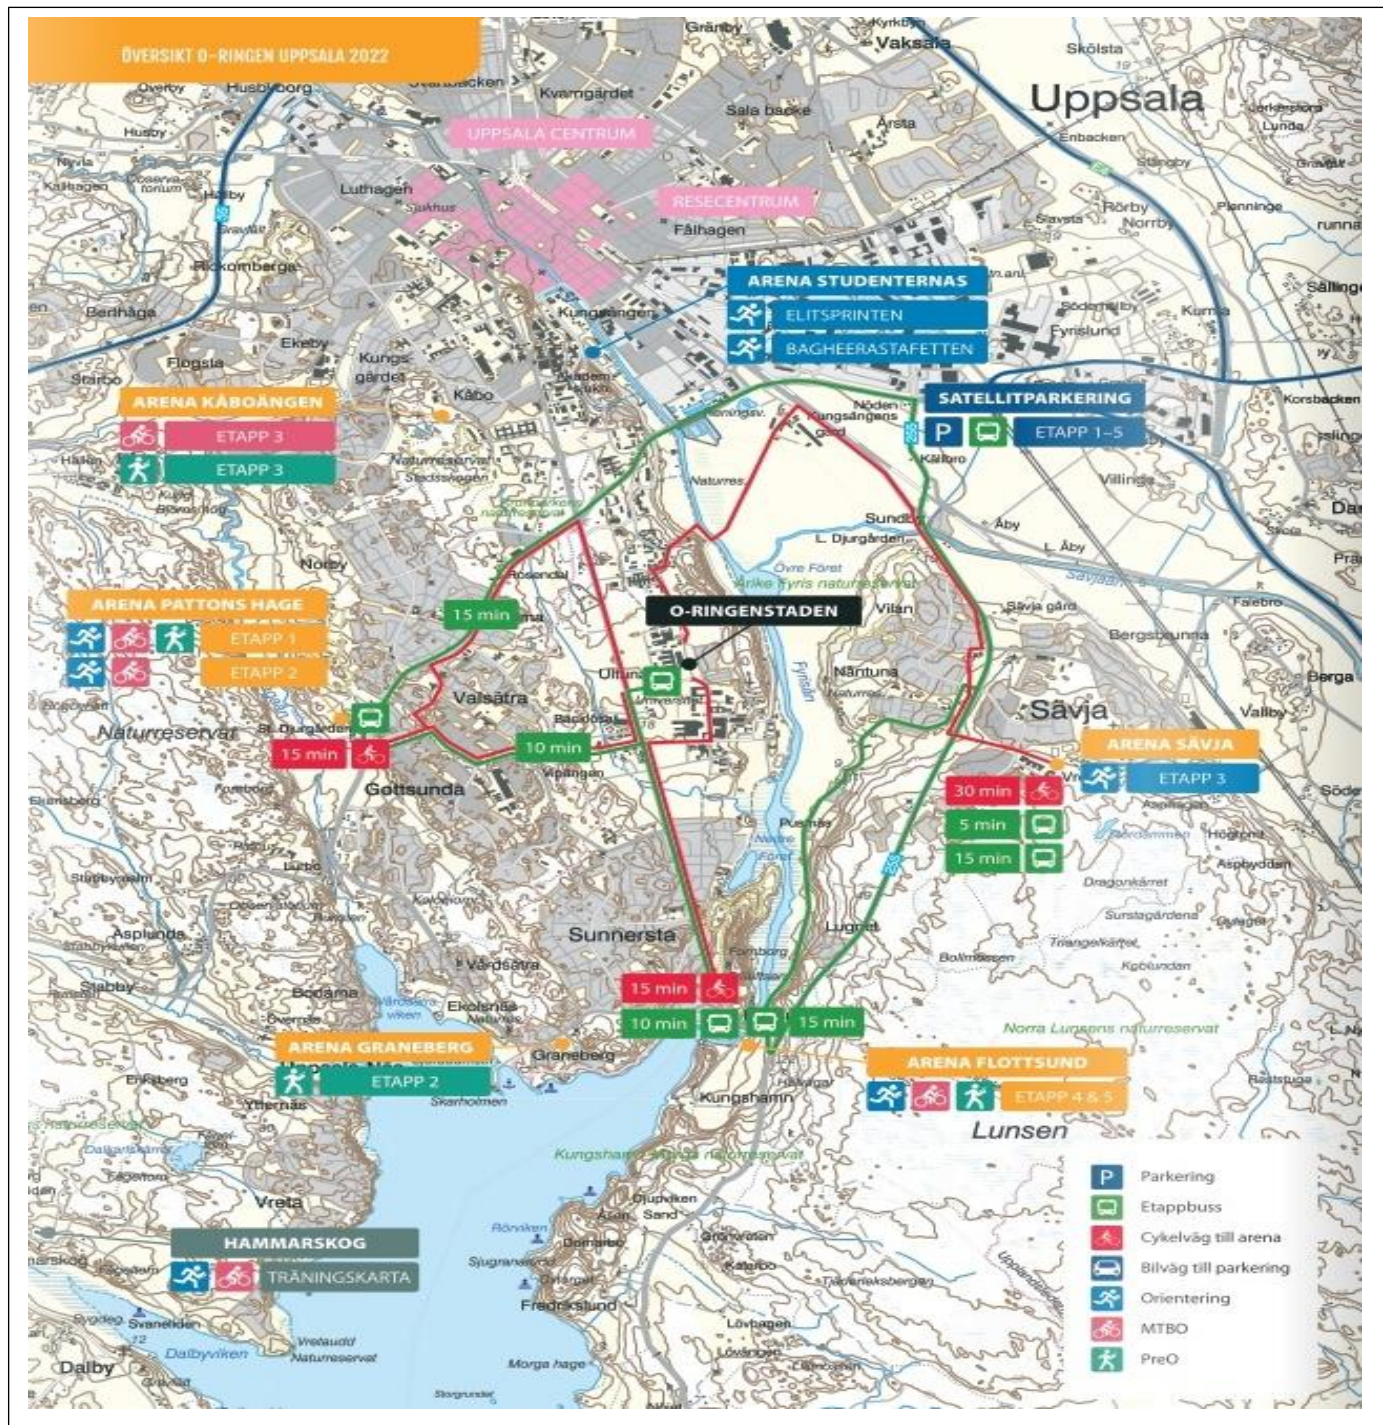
ÖVERSIKT O-RINGEN UPPSALA 2022

Uppsala

UPPSALA CENTRUM

RESECENTRUM

ARENA STUDENTERNAS
ELITSPRINTEN
BAGHEERASTAFETTEN

SATELLITPARKERING
P
ETAPP 1–5

ARENA KÅBOÅNGEN
ETAPP 3
ETAPP 3

ARENA PATTONS HAGE
ETAPP 1
ETAPP 2

O-RINGENSTADEN

15 min
15 min
10 min

ARENA SÄVJA
ETAPP 3
30 min
5 min
15 min

15 min
10 min
15 min

ARENA GRANEBERG
ETAPP 2

ARENA FLOTTSUND
ETAPP 4 & 5

HAMMARSKOG
TRÄNINGSKARTA

Gränby
Vaksala
Skölsta
Kvarngärdet
Sala backe
Årsta
Luthagen
Fålhagen
Husbyborg
Husby
Rickomberga
Berthåga
Flogsta
Ekeby
Kungsgärdet
Kåbo
Kungsängen
Nöden
Kungsängens gård
Kåbo
Sunnersta
Norby
Valsätra
Gottsunda
Ultuna
Vilan
Nåntuna
Sävja
Bergsbrunna
Sunnersta
Vårdsätra
Bodarna
Ekolsnäs
Graneberg
Kungshamn
Lugnet
Lunsen
Vreta
Sand
Fredrikslund
Dalby
Dalbyviken
Naturreservat
Norra Lunsens naturreservat
Kungshamn-Morga naturreservat
Fyrisån
Åby
L. Åby
Villinge
Falebro
Berga
Vallby
Fyrislund
Kumla
Sällinge
Stabby
Asplunda
Ytternäs
Enkeberg
Morga hage
Storgrundet

Parkering
Etappbuss
Cykelväg till arena
Bilväg till parkering
Orientering
MTBO
PreO